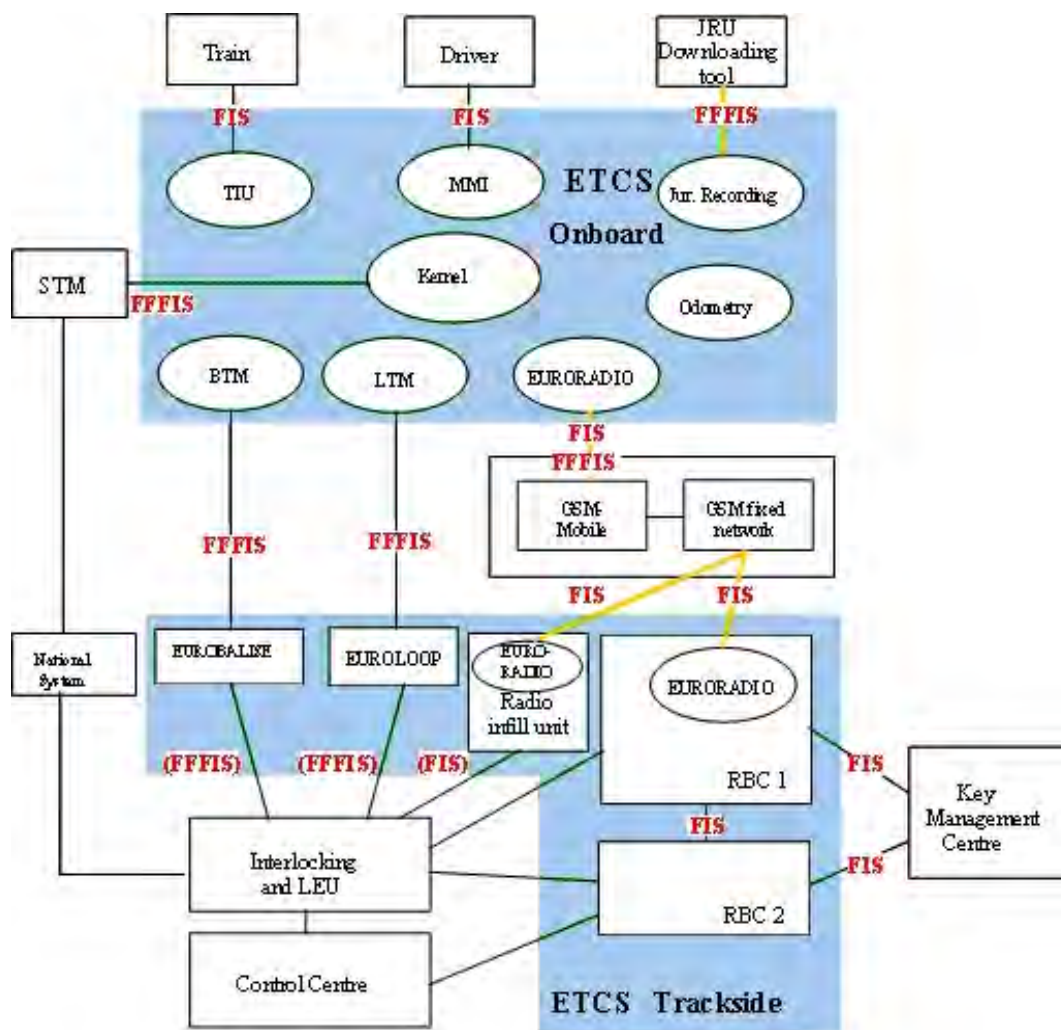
Train

Driver

JRU Downloading tool

FIS

FIS

FFFIS

TIU

MMI

ETCS

Jur. Recording

Onboard

STM

FFFIS

Kernel

Odometry

BTM

LTM

EURORADIO

FIS

FFFIS

GSM-Mobile

GSM fixed network

FFFIS

FFFIS

FIS

FIS

National System

EUROBALISE

EUROLOOP

EURO-RADIO

Radio infill unit

EURORADIO

(FFFIS)

(FFFIS)

(FIS)

RBC 1

FIS

Key Management Centre

FIS

Interlocking and LEU

FIS

RBC 2

Control Centre

ETCS Trackside